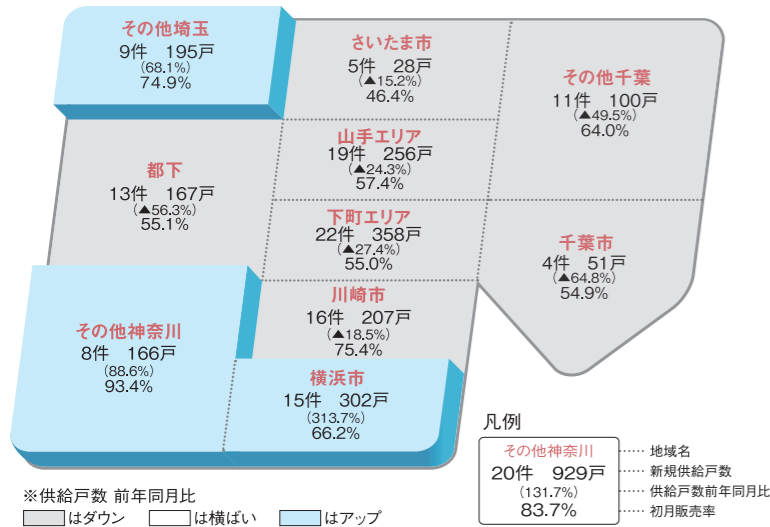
その他埼玉
9件 195戸
(68.1%)
74.9%

さいたま市
5件 28戸
(▲15.2%)
46.4%

その他千葉
11件 100戸
(▲49.5%)
64.0%

山手エリア
19件 256戸
(▲24.3%)
57.4%

都下
13件 167戸
(▲56.3%)
55.1%

下町エリア
22件 358戸
(▲27.4%)
55.0%

千葉市
4件 51戸
(▲64.8%)
54.9%

川崎市
16件 207戸
(▲18.5%)
75.4%

その他神奈川
8件 166戸
(88.6%)
93.4%

横浜市
15件 302戸
(313.7%)
66.2%

凡例
その他神奈川 地域名
20件 929戸 新規供給戸数
(131.7%) 供給戸数前年同月比
83.7% 初月販売率

※供給戸数 前年同月比
はダウン
は横ばい
はアップ